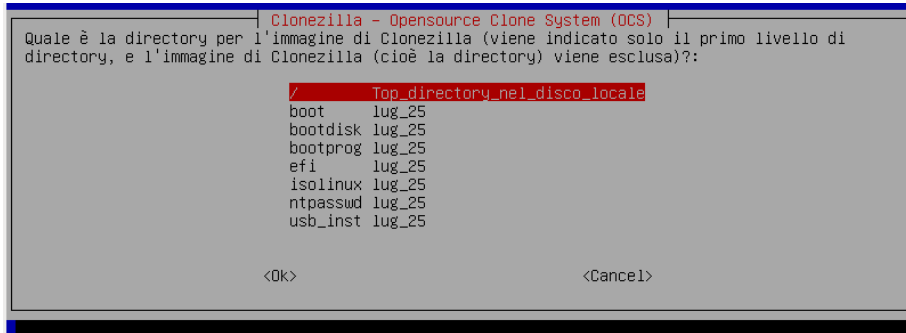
Clonezilla - Opensource Clone System (OCS)

Quale è la directory per l'immagine di Clonezilla (viene indicato solo il primo livello di directory, e l'immagine di Clonezilla (cioè la directory) viene esclusa)?:

| | |
|---|---|
| / | Top_directory_nel_disco_locale |
| boot | lug_25 |
| bootdisk | lug_25 |
| bootprog | lug_25 |
| efi | lug_25 |
| isolinux | lug_25 |
| ntpasswd | lug_25 |
| usb_inst | lug_25 |

<Ok> <Cancel>